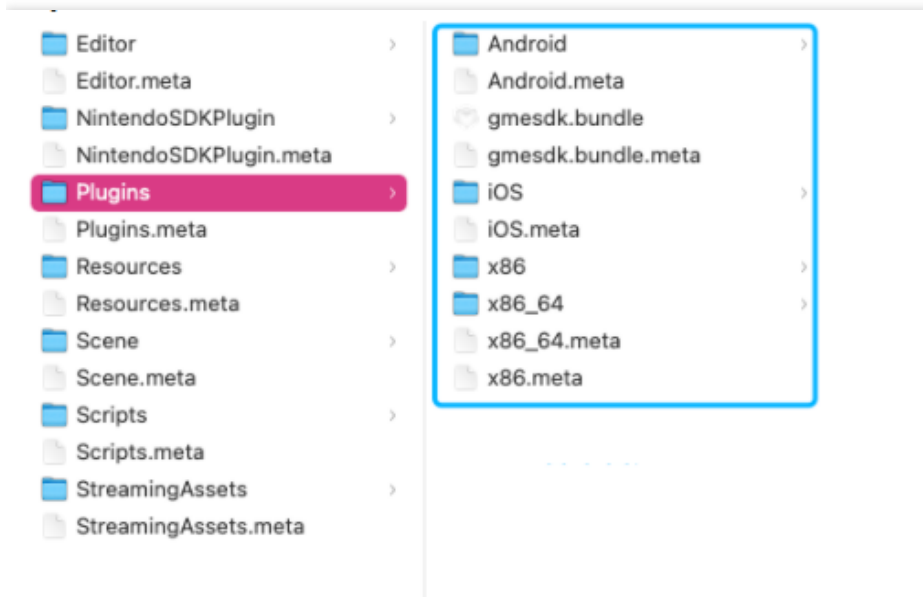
Editor
Editor.meta
NintendoSDKPlugin
NintendoSDKPlugin.meta
Plugins
Plugins.meta
Resources
Resources.meta
Scene
Scene.meta
Scripts
Scripts.meta
StreamingAssets
StreamingAssets.meta

Android
Android.meta
gmesdk.bundle
gmesdk.bundle.meta
iOS
iOS.meta
x86
x86_64
x86_64.meta
x86.meta